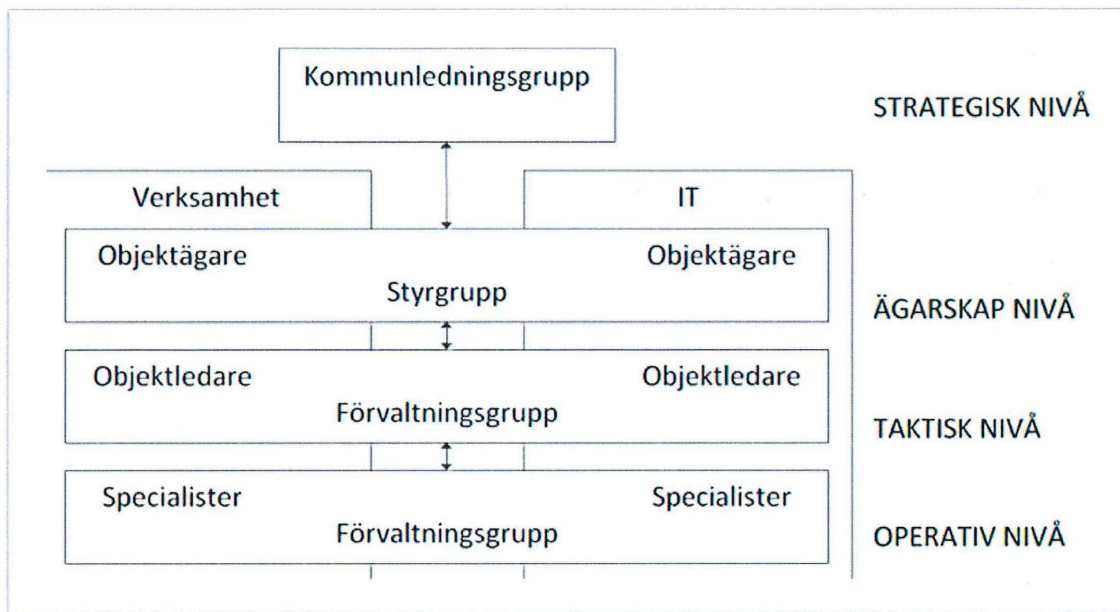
Kommunledningsgrupp

STRATEGISK NIVÅ

Verksamhet

IT

Objektägare

Objektägare

Styrgrupp

ÄGARSKAP NIVÅ

Objektledare

Objektledare

Förvaltningsgrupp

TAKTISK NIVÅ

Specialister

Specialister

Förvaltningsgrupp

OPERATIV NIVÅ